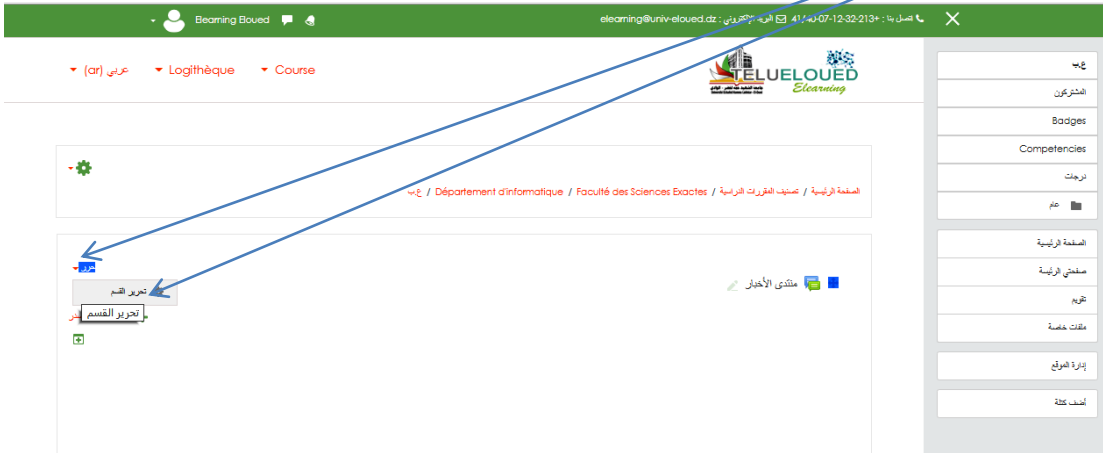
Elearning Eloued

elearning@univ-eloued.dz : البريد الإلكتروني 41/ 07-12-32-213+ : اتصل بنا

عربي (ar)
Logithèque
Course

TELUELOUED
Elearning

ع.ب

المشتركون

Badges

Competencies

درجات

عام

الصفحة الرئيسية

صفحتي الرئيسة

تقويم

ملفات خاصة

إدارة الموقع

أضف كتلة

الصفحة الرئيسية / تصنيف المقررات الدراسية / Faculté des Sciences Exactes / Département d'informatique / ع.ب

تحرير

تحرير القسم

تحرير القسم

منتدى الأخبار